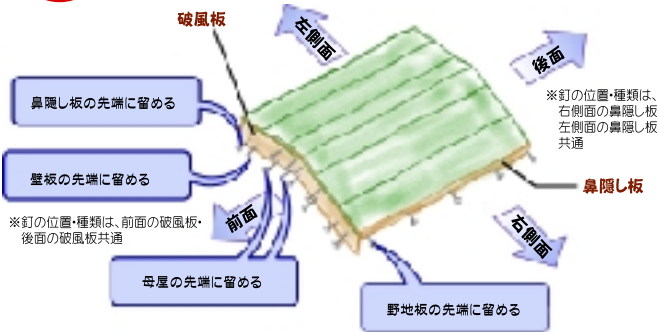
破風板

左側面

後面

※釘の位置・種類は、右側面の鼻隠し板 左側面の鼻隠し板 共通

鼻隠し板の先端に留める

壁板の先端に留める

鼻隠し板

※釘の位置・種類は、前面の破風板・後面の破風板共通

前面

右側面

母屋の先端に留める

野地板の先端に留める